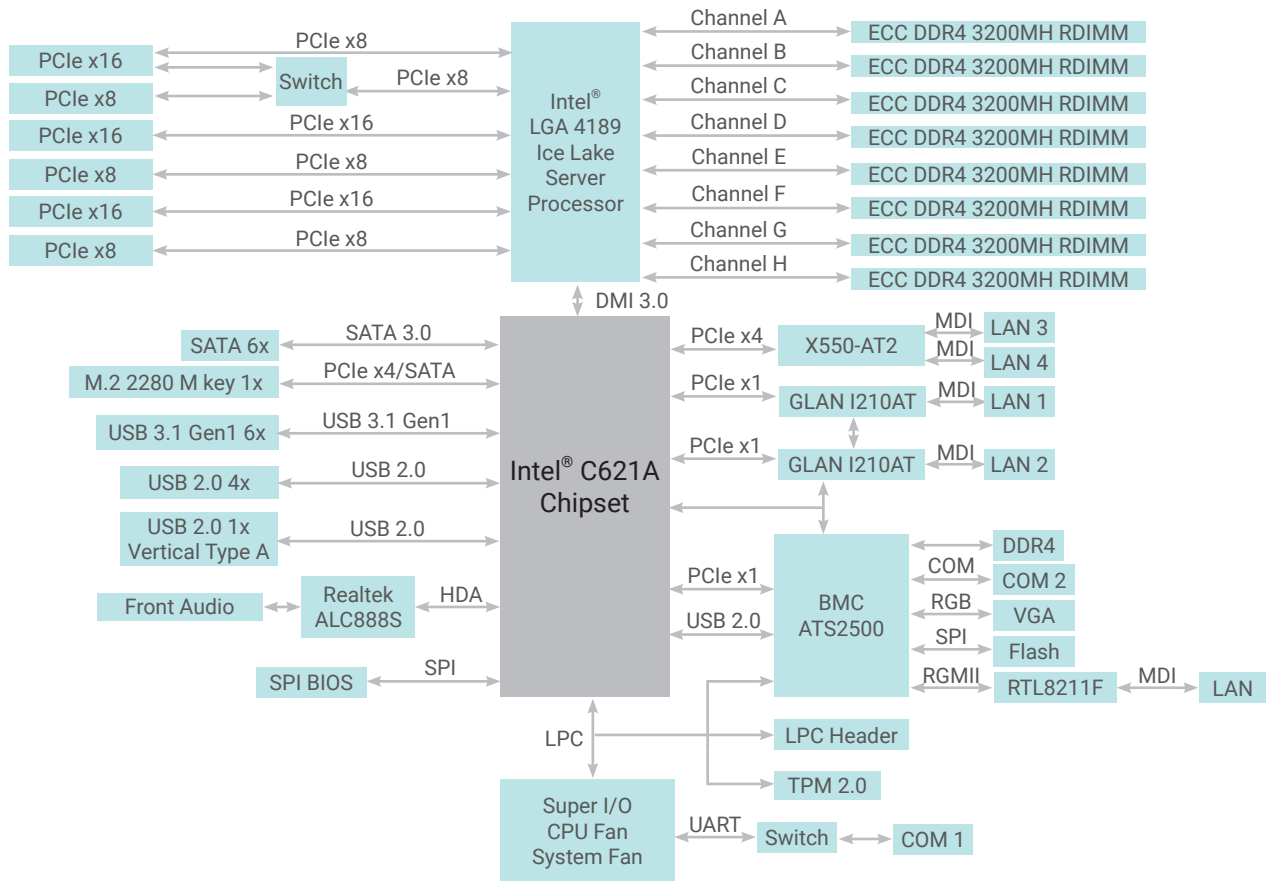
PCIe x16
PCIe x8
PCIe x16
PCIe x8
PCIe x16
PCIe x8

PCIe x8
Switch
PCIe x8
PCIe x16
PCIe x8
PCIe x16
PCIe x8

Intel® LGA 4189 Ice Lake Server Processor

Channel A
Channel B
Channel C
Channel D
Channel E
Channel F
Channel G
Channel H

ECC DDR4 3200MH RDIMM
ECC DDR4 3200MH RDIMM
ECC DDR4 3200MH RDIMM
ECC DDR4 3200MH RDIMM
ECC DDR4 3200MH RDIMM
ECC DDR4 3200MH RDIMM
ECC DDR4 3200MH RDIMM
ECC DDR4 3200MH RDIMM

DMI 3.0

SATA 6x
SATA 3.0
M.2 2280 M key 1x
PCIe x4/SATA
USB 3.1 Gen1 6x
USB 3.1 Gen1
USB 2.0 4x
USB 2.0
USB 2.0 1x Vertical Type A
USB 2.0
Front Audio
Realtek ALC888S
HDA
SPI BIOS
SPI

Intel® C621A Chipset

PCIe x4
X550-AT2
MDI
LAN 3
MDI
LAN 4
PCIe x1
GLAN I210AT
MDI
LAN 1
PCIe x1
GLAN I210AT
MDI
LAN 2

PCIe x1
USB 2.0
BMC ATS2500
DDR4
COM
COM 2
RGB
VGA
SPI
Flash
RGMII
RTL8211F
MDI
LAN

LPC
LPC Header
TPM 2.0

Super I/O CPU Fan System Fan
UART
Switch
COM 1